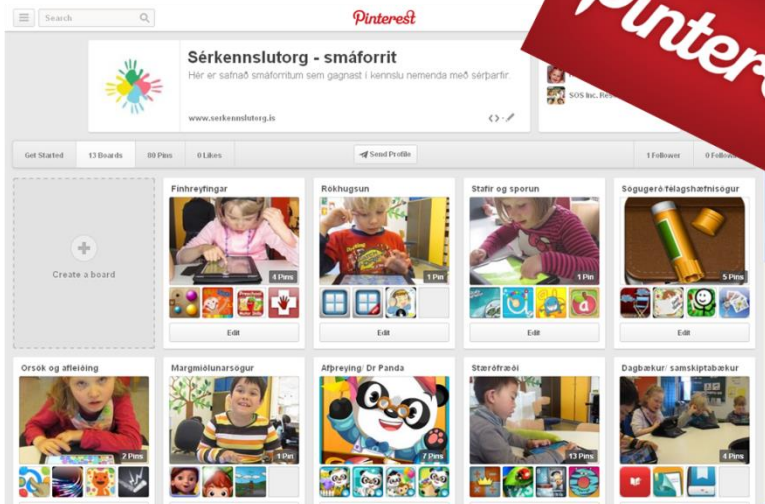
Search

Pinterest

Pinterest

Sérkennslutorg - smáforrit

Hér er safnað smáforritum sem gagnast í kennslu nemenda með sérþarfir.

www.serkennslutorg.is

SOS Inc. Res

Get Started

13 Boards

80 Pins

0 Likes

Send Profile

1 Follower

0 Following

Create a board

Fínhreyfingar

4 Pins

Edit

Rökhugsun

1 Pin

Edit

Stafir og sporun

1 Pin

Edit

Sögugerð/félagshæfnisögur

5 Pins

Edit

Orsök og afleiðing

2 Pins

Margmiðlunarsögur

1 Pin

Afþreying/ Dr Panda

7 Pins

Stærðfræði

13 Pins

Dagbækur/ samskiptabækur

4 Pins